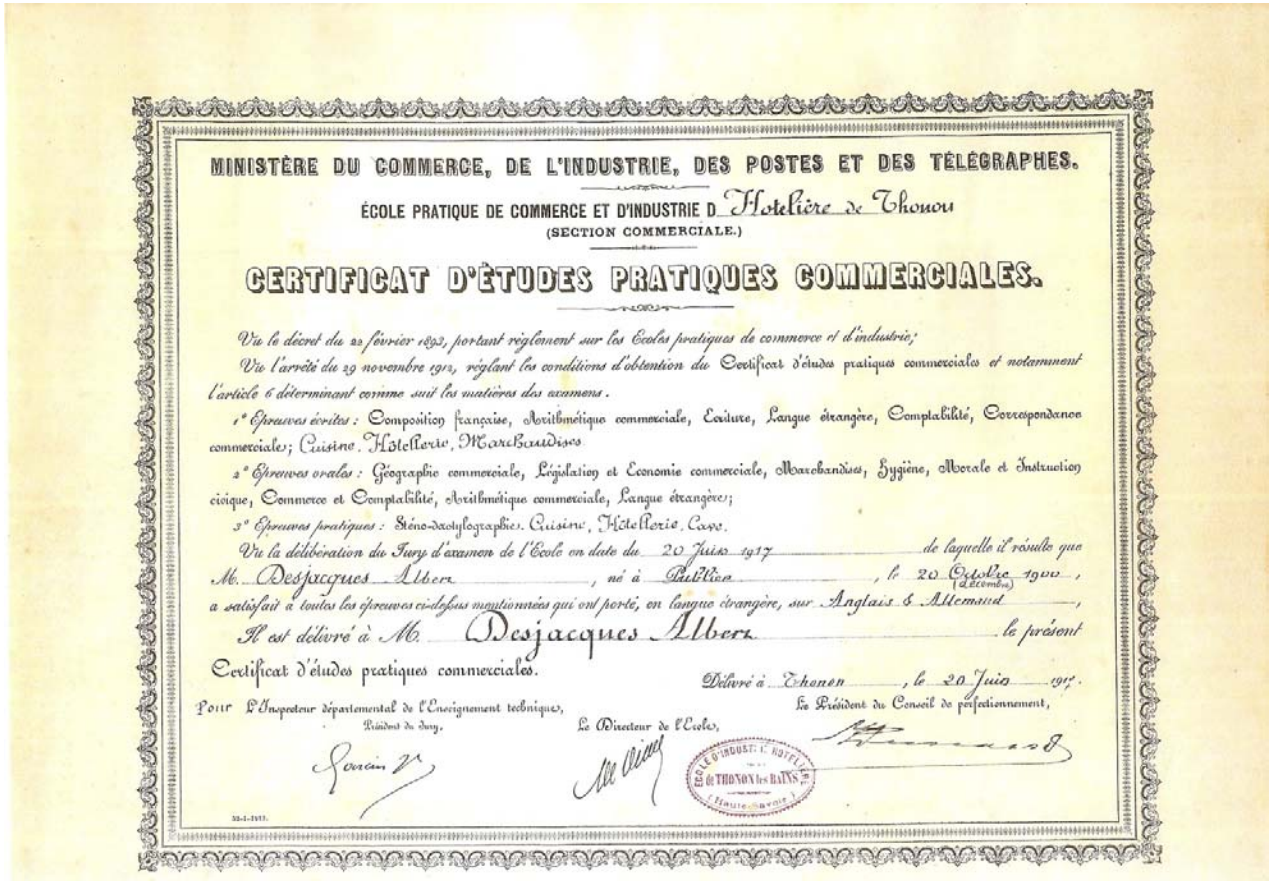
MINISTÈRE DU COMMERCE, DE L'INDUSTRIE, DES POSTES ET DES TÉLÉGRAPHES.

ÉCOLE PRATIQUE DE COMMERCE ET D'INDUSTRIE D Hotelière de Thonon
(SECTION COMMERCIALE.)

CERTIFICAT D'ÉTUDES PRATIQUES COMMERCIALES.

Vu le décret du 22 février 1893, portant règlement sur les Écoles pratiques de commerce et d'industrie;

Vu l'arrêté du 29 novembre 1912, réglant les conditions d'obtention du Certificat d'études pratiques commerciales et notamment l'article 6 déterminant comme suit les matières des examens.

1° Épreuves écrites: Composition française, Arithmétique commerciale, Écriture, Langue étrangère, Comptabilité, Correspondance commerciale; Cuisine, Hotellerie, Marchandises

2° Épreuves orales: Géographie commerciale, Législation et Économie commerciale, Marchandises, Hygiène, Morale et Instruction civique, Commerce et Comptabilité, Arithmétique commerciale, Langue étrangère;

3° Épreuves pratiques: Sténo-dactylographie, Cuisine, Hotellerie, Cave.

Vu la délibération du Jury d'examen de l'École en date du 20 Juin 1917 de laquelle il résulte que M. Desjacques Albert, né à Publier, le 20 Octobre (Décembre) 1900, a satisfait à toutes les épreuves ci-dessus mentionnées qui ont porté, en langue étrangère, sur Anglais & Allemand,

Il est délivré à M. Desjacques Albert le présent Certificat d'études pratiques commerciales.

Délivré à Thonon, le 20 Juin 1917.

Pour L'Inspecteur départemental de l'Enseignement technique,
Président du Jury.

Le Directeur de l'École,

Le Président du Conseil de perfectionnement,

ÉCOLE D'INDUSTRIE HOTELIÈRE de THONON les BAINS (Haute-Savoie)

53-1-1913.